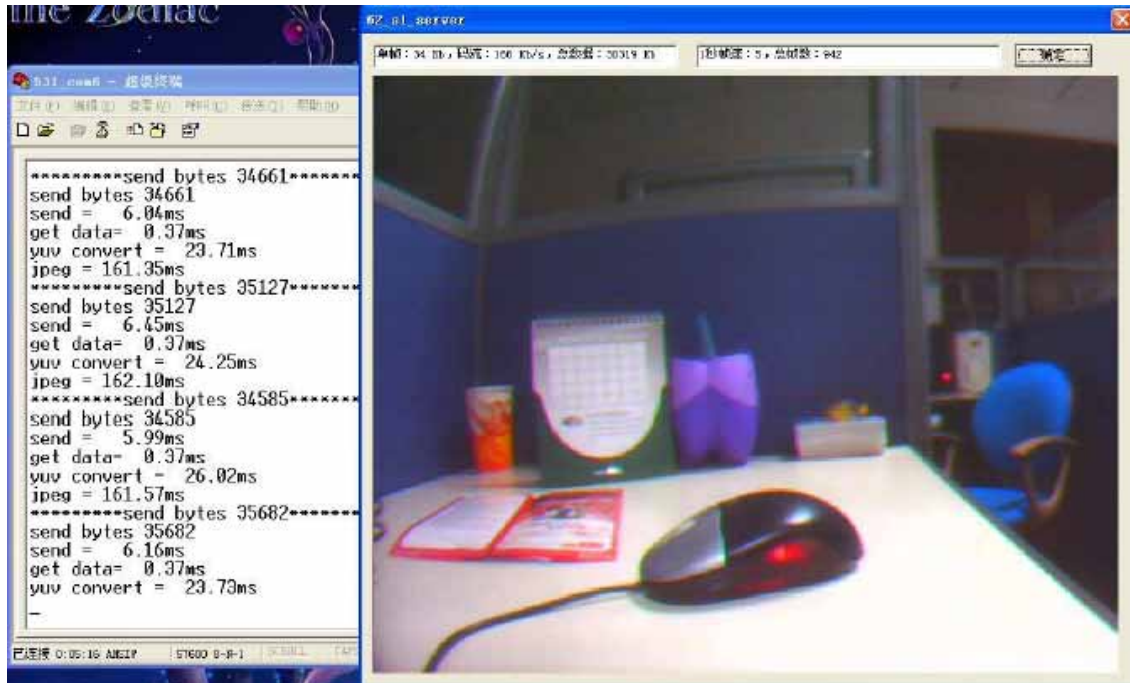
the Zodiac

531 com6 - 超级终端

文件(F) 编辑(E) 查看(V) 呼叫(C) 传送(T) 帮助(H)

*********send bytes 34661*******
send bytes 34661
send = 6.04ms
get data= 0.37ms
yuv convert = 23.71ms
jpeg = 161.35ms
*********send bytes 35127*******
send bytes 35127
send = 6.45ms
get data= 0.37ms
yuv convert = 24.25ms
jpeg = 162.10ms
*********send bytes 34585*******
send bytes 34585
send = 5.99ms
get data= 0.37ms
yuv convert = 26.02ms
jpeg = 161.57ms
*********send bytes 35682*******
send bytes 35682
send = 6.16ms
get data= 0.37ms
yuv convert = 23.73ms
_

已连接 0:05:16 ANSIW 57600 8-N-1 SCROLL CAPS

6Z_s1_server

单帧：34 Kb，码流：166 Kb/s，总数据：30319 Kb

帧率：5，总帧数：842

确定